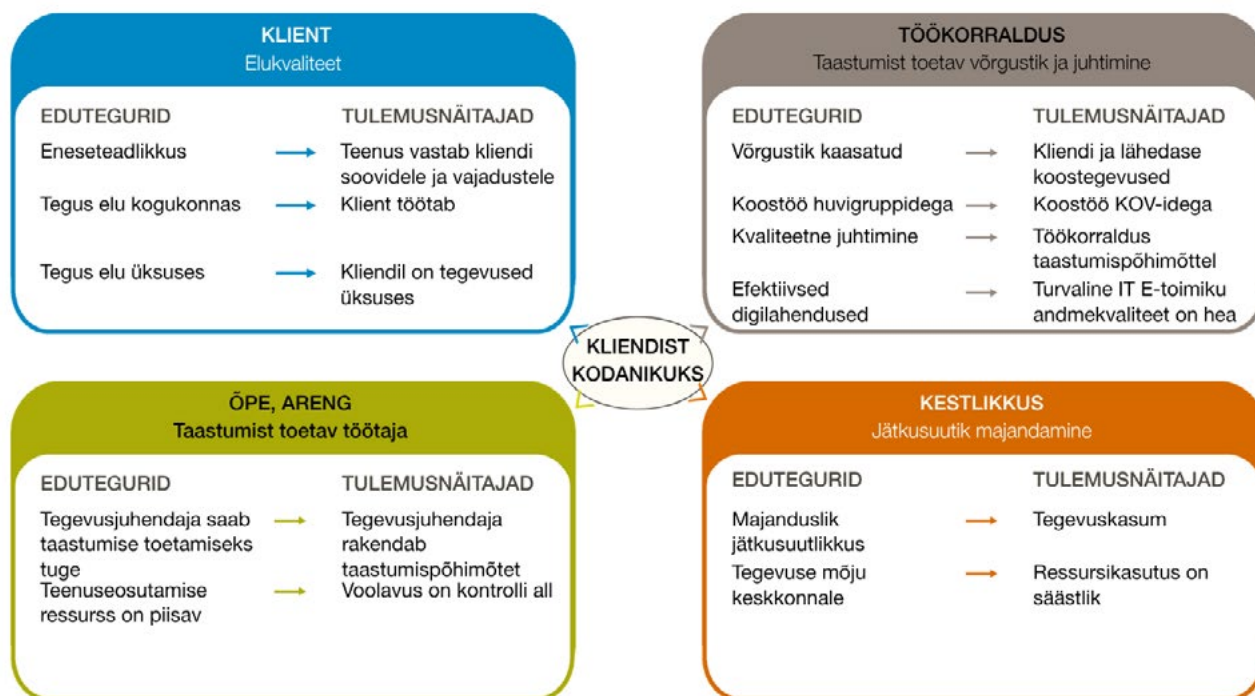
KLIENT
Elukvaliteet

| EDUTEGURID | TULEMUSNÄITAJAD |
|---|---|
| Eneseteadlikkus | Teenus vastab kliendi soovidele ja vajadustele |
| Tegus elu kogukonnas | Klient töötab |
| Tegus elu üksuses | Kliendil on tegevused üksuses |

TÖÖKORRALDUS
Taastumist toetav võrgustik ja juhtimine

| EDUTEGURID | TULEMUSNÄITAJAD |
|---|---|
| Võrgustik kaasatud | Kliendi ja lähedase koostegevused |
| Koostöö huvigruppidega | Koostöö KOV-idega |
| Kvaliteetne juhtimine | Töökorraldus taastumispõhimõttel |
| Efektiivsed digilahendused | Turvaline IT E-toimiku andmekvaliteet on hea |

KLIENDIST KODANIKUKS

ÕPE, ARENG
Taastumist toetav töötaja

| EDUTEGURID | TULEMUSNÄITAJAD |
|---|---|
| Tegevusjuhendaja saab taastumise toetamiseks tuge | Tegevusjuhendaja rakendab taastumispõhimõtet |
| Teenuseosutamise ressurss on piisav | Voolavus on kontrolli all |

KESTLIKKUS
Jätkusuutik majandamine

| EDUTEGURID | TULEMUSNÄITAJAD |
|---|---|
| Majanduslik jätkusuutlikkus | Tegevuskasum |
| Tegevuse mõju keskkonnale | Ressursikasutus on säästlik |